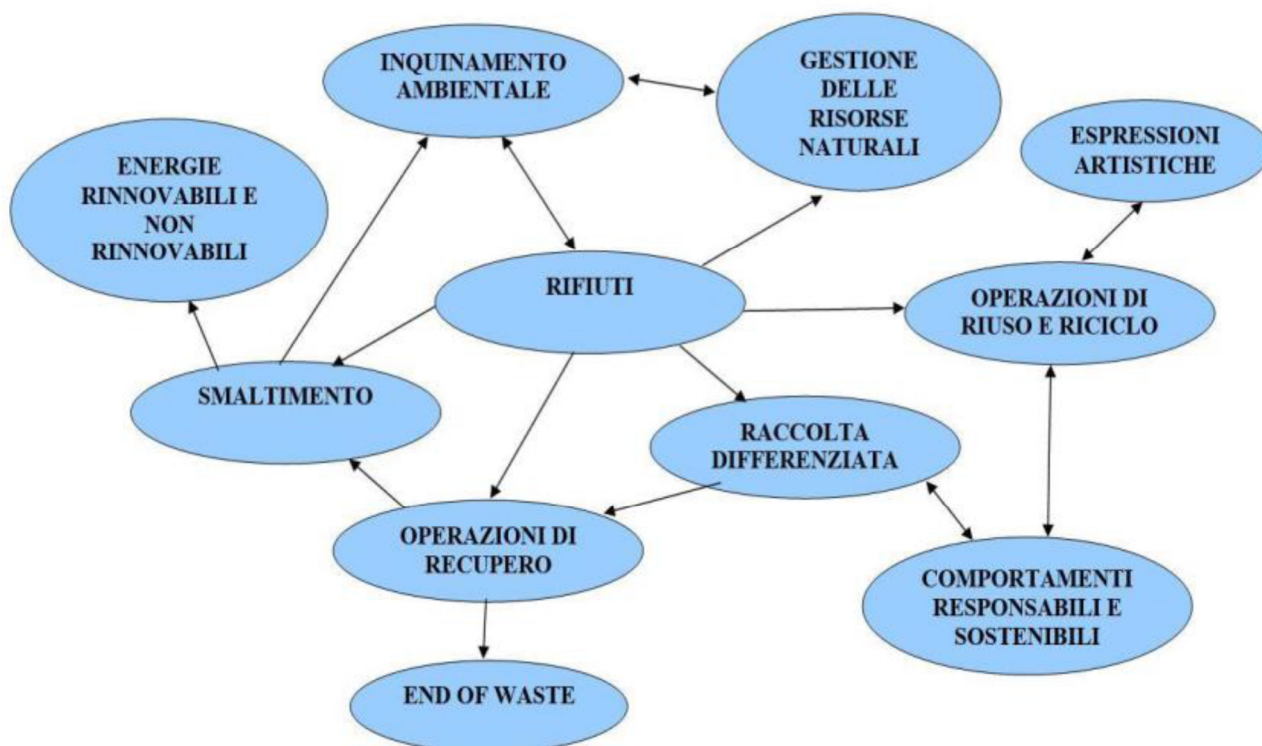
INQUINAMENTO AMBIENTALE

GESTIONE DELLE RISORSE NATURALI

ESPRESSIONI ARTISTICHE

ENERGIE RINNOVABILI E NON RINNOVABILI

RIFIUTI

OPERAZIONI DI RIUSO E RICICLO

SMALTIMENTO

RACCOLTA DIFFERENZIATA

OPERAZIONI DI RECUPERO

COMPORTAMENTI RESPONSABILI E SOSTENIBILI

END OF WASTE